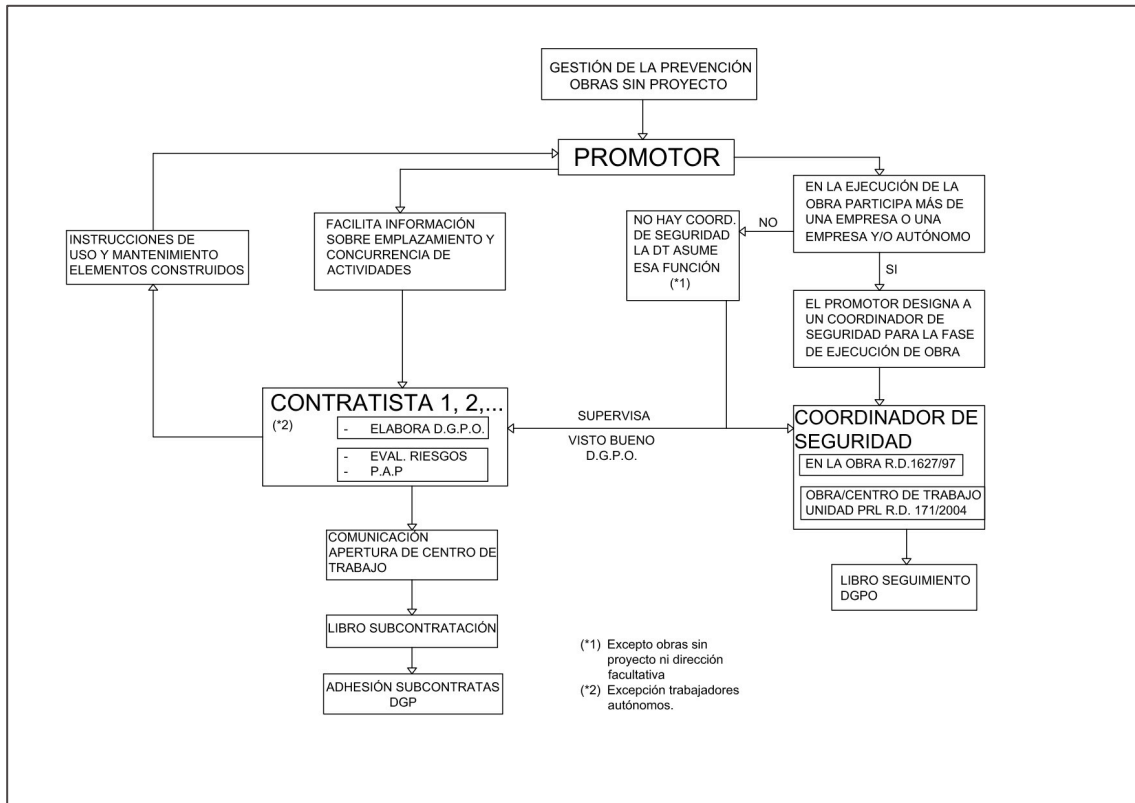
GESTIÓN DE LA PREVENCIÓN
OBRAS SIN PROYECTO

PROMOTOR

INSTRUCCIONES DE USO Y MANTENIMIENTO ELEMENTOS CONSTRUIDOS

FACILITA INFORMACIÓN SOBRE EMPLAZAMIENTO Y CONCURRENCIA DE ACTIVIDADES

NO HAY COORD. DE SEGURIDAD LA DT ASUME ESA FUNCIÓN
(*1)

NO

EN LA EJECUCIÓN DE LA OBRA PARTICIPA MÁS DE UNA EMPRESA O UNA EMPRESA Y/O AUTÓNOMO

SI

EL PROMOTOR DESIGNA A UN COORDINADOR DE SEGURIDAD PARA LA FASE DE EJECUCIÓN DE OBRA

CONTRATISTA 1, 2,...
(*2)
- ELABORA D.G.P.O.
- EVAL. RIESGOS
- P.A.P

SUPERVISA

VISTO BUENO
D.G.P.O.

COORDINADOR DE SEGURIDAD
EN LA OBRA R.D.1627/97
OBRA/CENTRO DE TRABAJO UNIDAD PRL R.D. 171/2004

COMUNICACIÓN APERTURA DE CENTRO DE TRABAJO

LIBRO SUBCONTRATACIÓN

ADHESIÓN SUBCONTRATAS DGP

LIBRO SEGUIMIENTO DGPO

(*1) Excepto obras sin proyecto ni dirección facultativa
(*2) Excepción trabajadores autónomos.